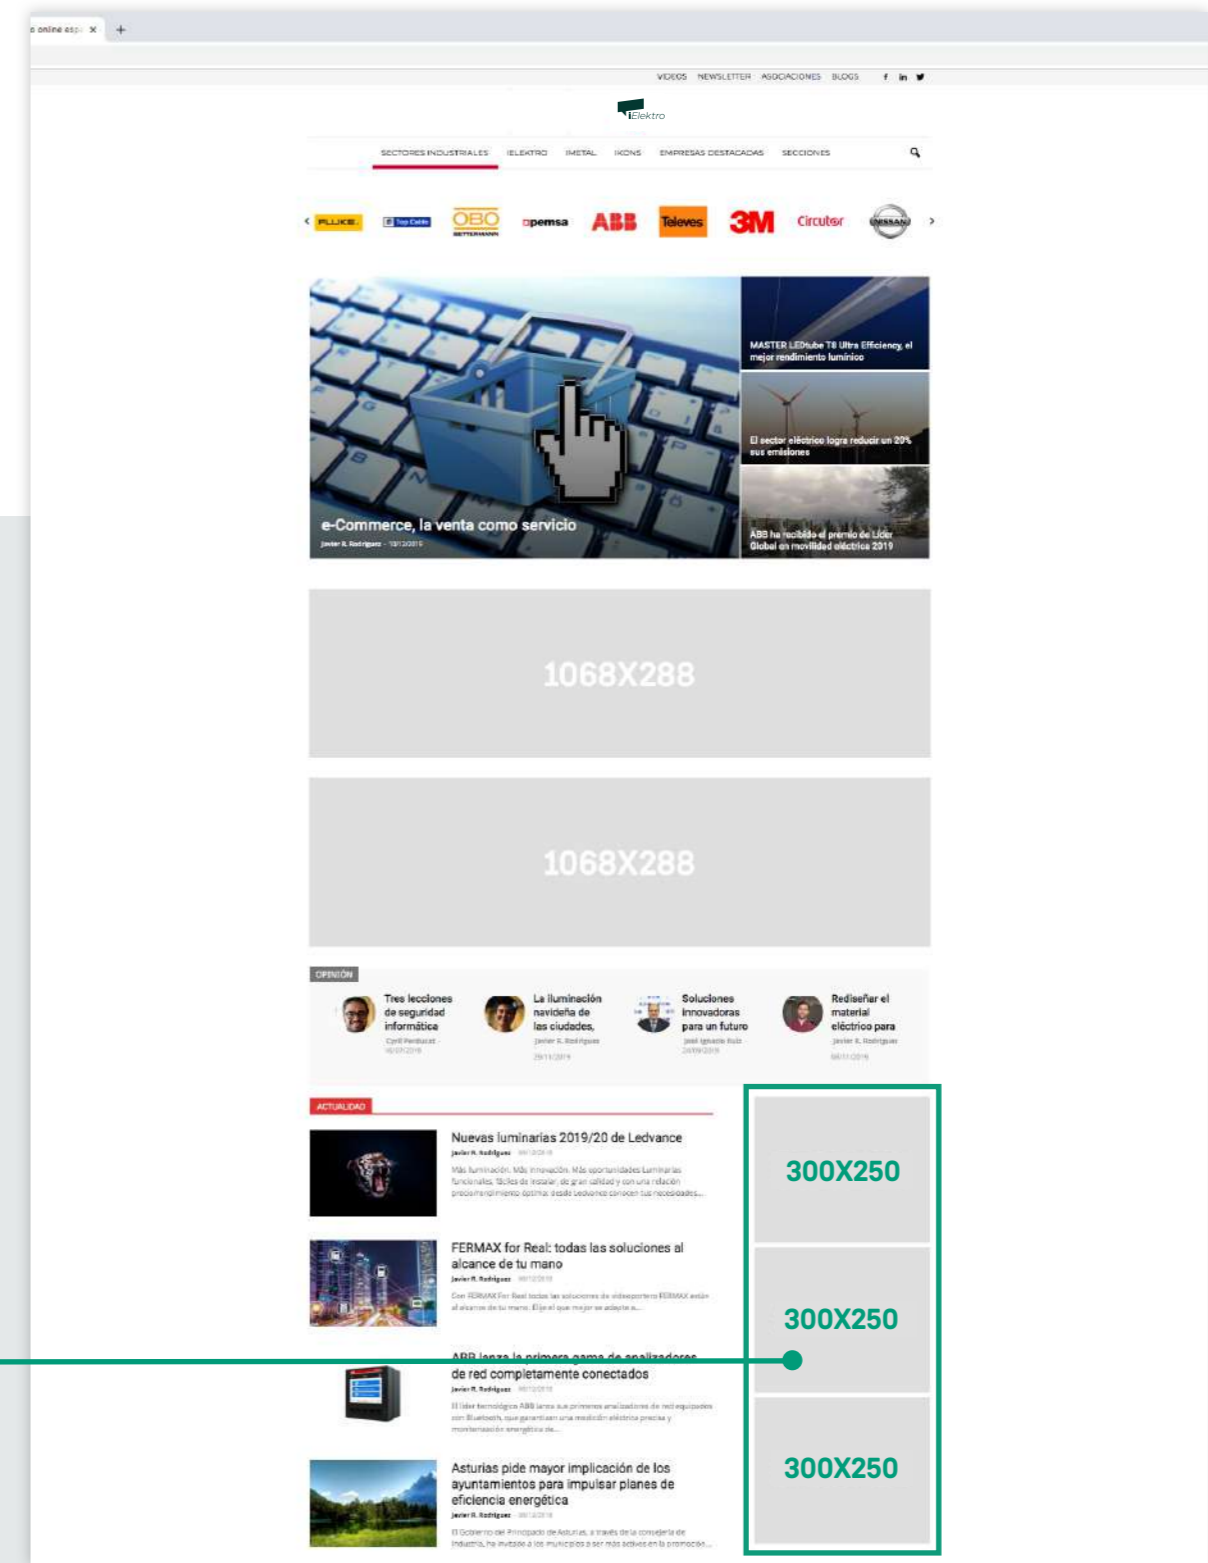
online esp × +

VIDEOS NEWSLETTER ASOCIACIONES BLOGS

iElektro

SECTORES INDUSTRIALES IELEKTRO IMETAL IKONS EMPRESAS DESTACADAS SECCIONES

FLUKE. Top Cable OBO BETTERMANN pemsa ABB Televes 3M Circutor NISSAN

MASTER LEDtube T8 Ultra Efficiency, el mejor rendimiento lumínico

El sector eléctrico logra reducir un 20% sus emisiones

ABB ha recibido el premio de Líder Global en movilidad eléctrica 2019

e-Commerce, la venta como servicio
Javier R. Rodríguez - 10/12/2019

1068X288

1068X288

OPINIÓN

Tres lecciones de seguridad informática
Cyril Perducat - 16/01/2019

La iluminación navideña de las ciudades,
Javier R. Rodríguez 29/11/2019

Soluciones innovadoras para un futuro
José Ignacio Ruiz - 24/09/2019

Rediseñar el material eléctrico para
Javier R. Rodríguez 06/11/2019

ACTUALIDAD

Nuevas luminarias 2019/20 de Ledvance
Javier R. Rodríguez

Más iluminación. Más innovación. Más oportunidades Luminarias funcionales, fáciles de instalar, de gran calidad y con una relación precio-rendimiento óptima desde Ledvance conocen tus necesidades...

FERMAX for Real: todas las soluciones al alcance de tu mano
Javier R. Rodríguez

Con FERMAX For Real todas las soluciones de videoportero FERMAX están al alcance de tu mano. Elige el que mejor se adapte a...

ABB lanza la primera gama de analizadores de red completamente conectados
Javier R. Rodríguez

El líder tecnológico ABB lanza sus primeros analizadores de red equipados con Bluetooth, que garantizan una medición eléctrica precisa y monitorización energética de...

Asturias pide mayor implicación de los ayuntamientos para impulsar planes de eficiencia energética
Javier R. Rodríguez

El Gobierno del Principado de Asturias, a través de la consejería de Industria, ha invitado a los municipios a ser más activos en la promoción...

300X250

300X250

300X250